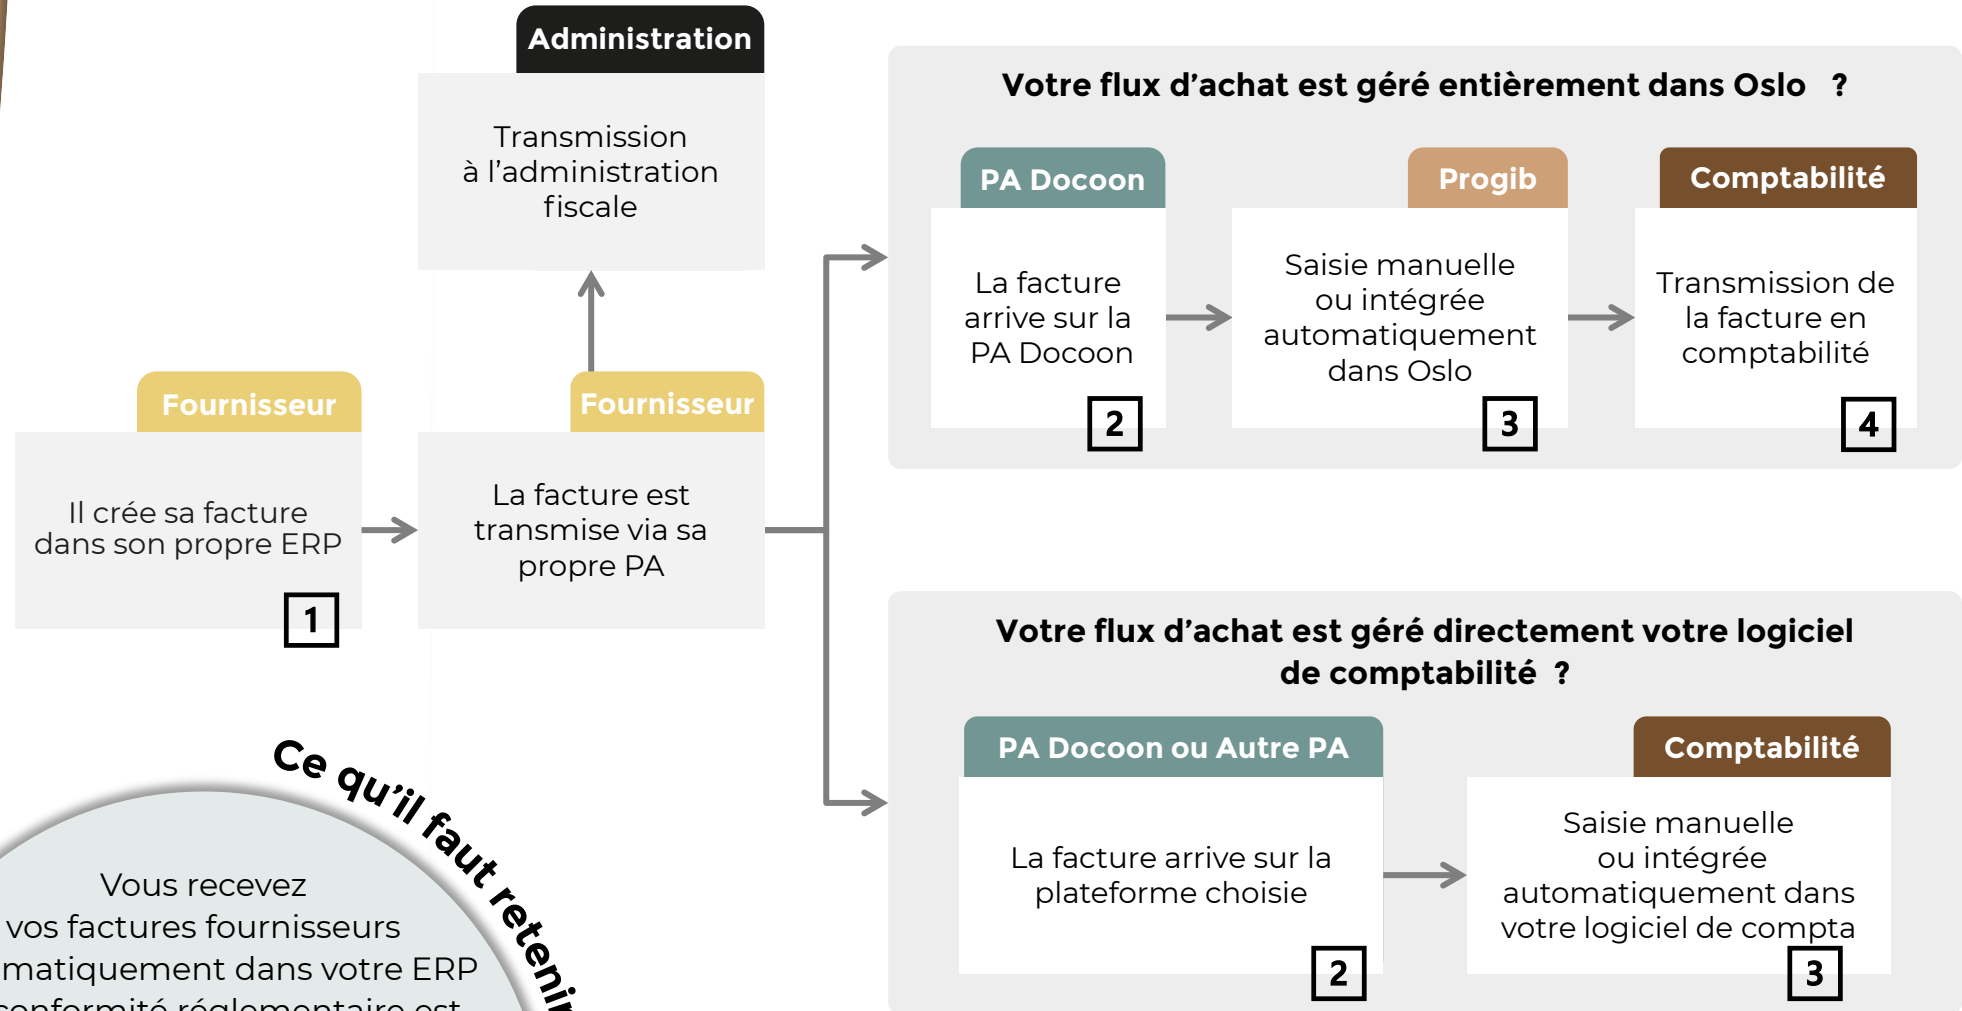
Administration

Transmission à l'administration fiscale

Fournisseur

Il crée sa facture dans son propre ERP

1

Fournisseur

La facture est transmise via sa propre PA

Votre flux d'achat est géré entièrement dans Oslo ?

PA Docoon

La facture arrive sur la PA Docoon

2

Progib

Saisie manuelle ou intégrée automatiquement dans Oslo

3

Comptabilité

Transmission de la facture en comptabilité

4

Votre flux d'achat est géré directement votre logiciel de comptabilité ?

PA Docoon ou Autre PA

La facture arrive sur la plateforme choisie

2

Comptabilité

Saisie manuelle ou intégrée automatiquement dans votre logiciel de compta

3

Ce qu'il faut retenir

Vous recevez vos factures fournisseurs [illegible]matiquement dans votre ERP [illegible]onformité réglementaire est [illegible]